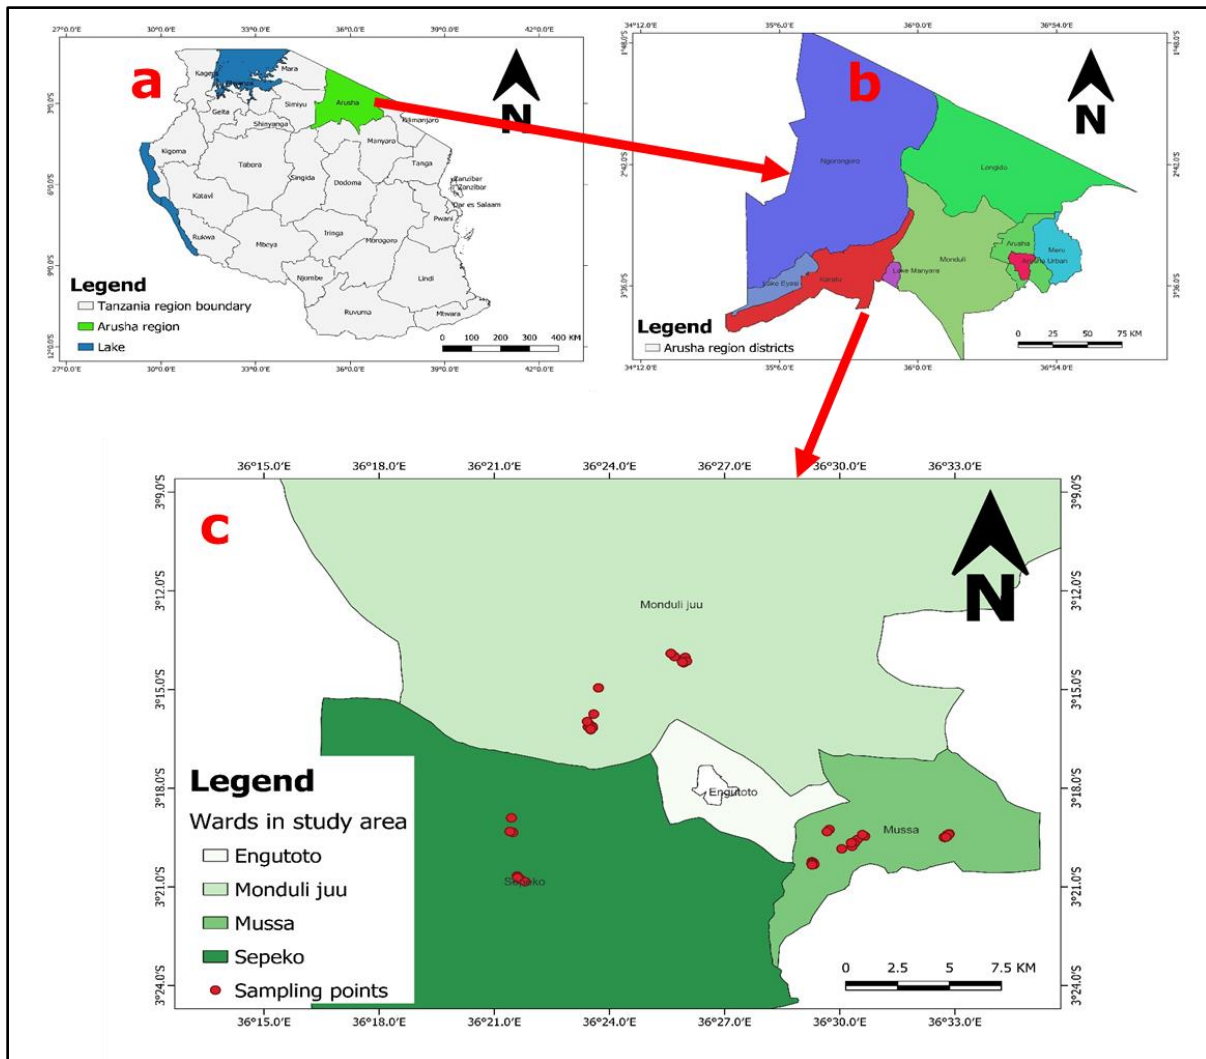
27°0.0'E 30°0.0'E 33°0.0'E 36°0.0'E 39°0.0'E 42°0.0'E

a

N

Kagera Mara Geita Simiyu Arusha Shinyanga Kilimanjaro Manyara Kigoma Tabora Tanga Singida Dodoma Zanzibar Zanzibar Pwani Dar es Salaam Katavi Rukwa Mbeya Iringa Morogoro Njombe Lindi Ruvuma Mtwara

3°0.0'S 6°0.0'S 9°0.0'S 12°0.0'S

Legend
Tanzania region boundary
Arusha region
Lake

0 100 200 300 400 KM

27°0.0'E 30°0.0'E 33°0.0'E 36°0.0'E 39°0.0'E 42°0.0'E

34°12.0'E 35°6.0'E 36°0.0'E 36°54.0'E

b

N

1°48.0'S 2°42.0'S 3°36.0'S

Ngorongoro Longido Monduli Arusha Meru Arusha Urban Lake Eyasi Karatu Lake Manyara

Legend
Arusha region districts

0 25 50 75 KM

34°12.0'E 35°6.0'E 36°0.0'E 36°54.0'E

36°15.0'E 36°18.0'E 36°21.0'E 36°24.0'E 36°27.0'E 36°30.0'E 36°33.0'E

c

N

3°9.0'S 3°12.0'S 3°15.0'S 3°18.0'S 3°21.0'S 3°24.0'S

Monduli juu

Engutoto

Mussa

Sepeko

Legend
Wards in study area
Engutoto
Monduli juu
Mussa
Sepeko
Sampling points

0 2.5 5 7.5 KM

36°15.0'E 36°18.0'E 36°21.0'E 36°24.0'E 36°27.0'E 36°30.0'E 36°33.0'E